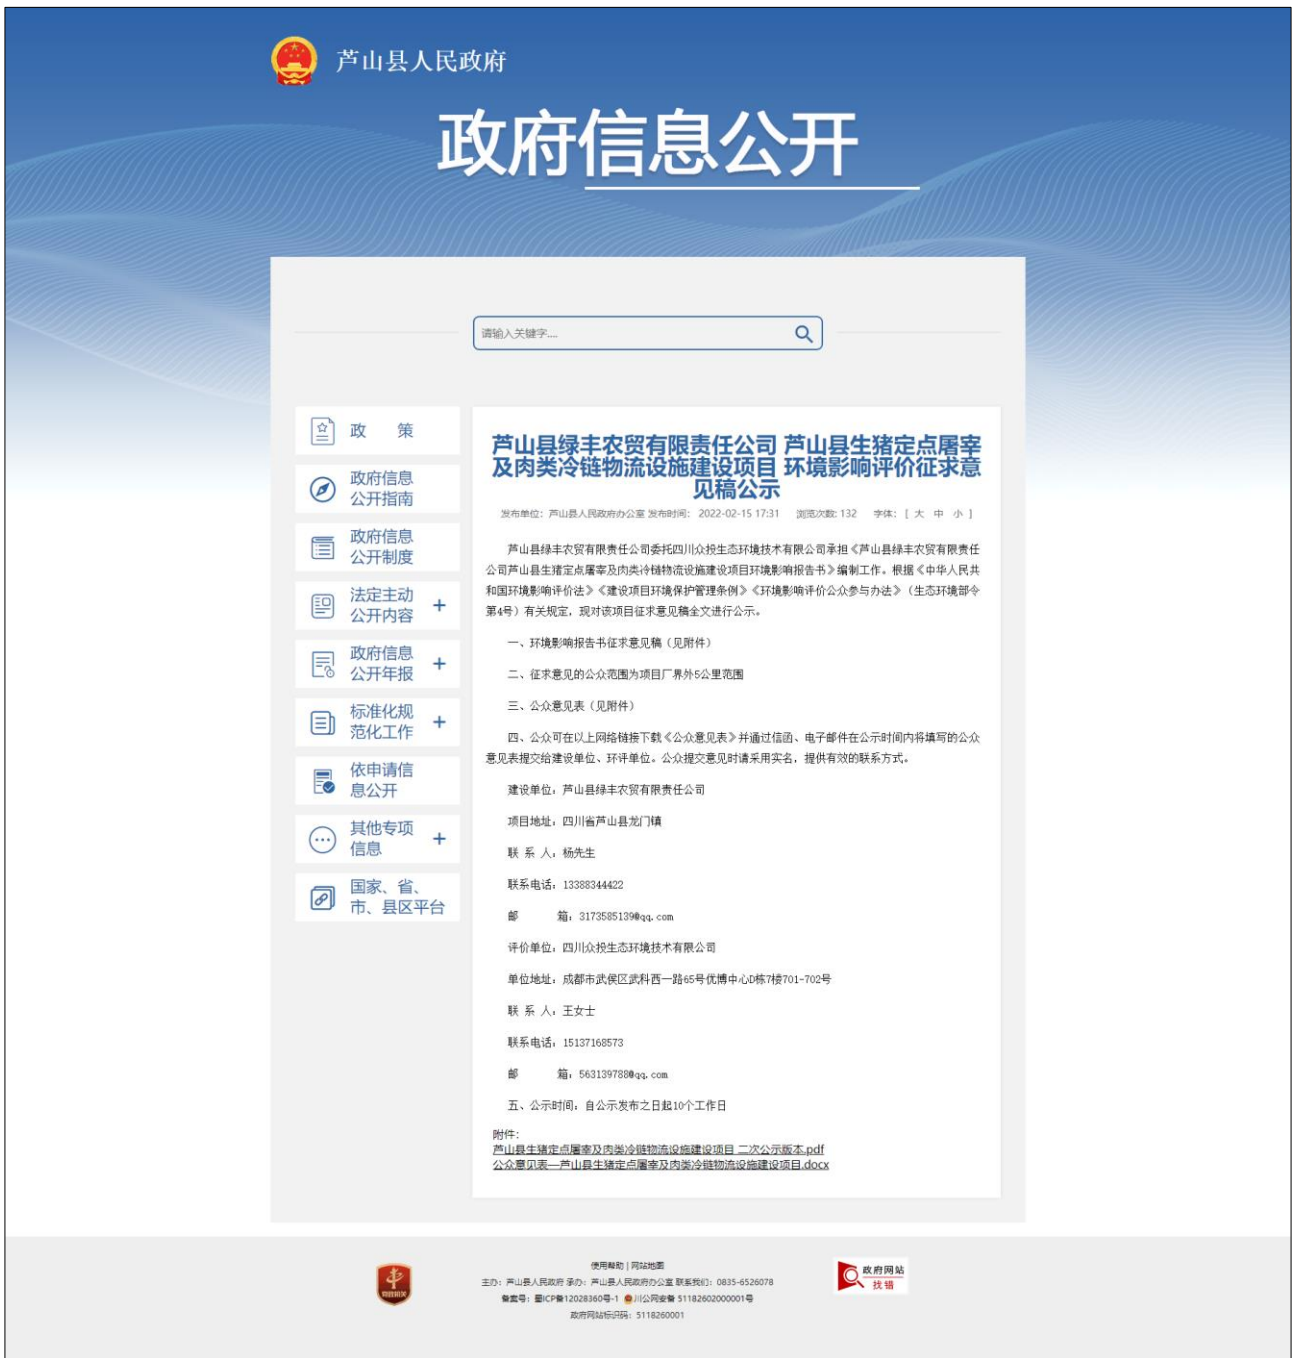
芦山县人民政府

政府信息公开

请输入关键字....

政 策

政府信息公开指南

政府信息公开制度

法定主动公开内容 +

政府信息公开年报 +

标准化规范化工作 +

依申请信息公开

其他专项信息 +

国家、省、市、县区平台

芦山县绿丰农贸有限责任公司 芦山县生猪定点屠宰及肉类冷链物流设施建设项目 环境影响评价征求意见稿公示

发布单位：芦山县人民政府办公室 发布时间：2022-02-15 17:31 浏览次数：132 字体：[ 大 中 小 ]

芦山县绿丰农贸有限责任公司委托四川众投生态环境技术有限公司承担《芦山县绿丰农贸有限责任公司芦山县生猪定点屠宰及肉类冷链物流设施建设项目环境影响报告书》编制工作。根据《中华人民共和国环境影响评价法》《建设项目环境保护管理条例》《环境影响评价公众参与办法》（生态环境部令第4号）有关规定，现对该项目征求意见稿全文进行公示。

一、环境影响报告书征求意见稿（见附件）

二、征求意见的公众范围为项目厂界外5公里范围

三、公众意见表（见附件）

四、公众可在以上网络链接下载《公众意见表》并通过信函、电子邮件在公示时间内将填写的公众意见表提交给建设单位、环评单位。公众提交意见时请采用实名，提供有效的联系方式。

建设单位：芦山县绿丰农贸有限责任公司

项目地址：四川省芦山县龙门镇

联 系 人：杨先生

联系电话：13388344422

邮 箱：3173585139@qq.com

评价单位：四川众投生态环境技术有限公司

单位地址：成都市武侯区武科西一路65号优博中心D栋7楼701-702号

联 系 人：王女士

联系电话：15137168573

邮 箱：563139788@qq.com

五、公示时间：自公示发布之日起10个工作日

附件：
芦山县生猪定点屠宰及肉类冷链物流设施建设项目 二次公示版本.pdf
公众意见表—芦山县生猪定点屠宰及肉类冷链物流设施建设项目.docx

使用帮助 | 网站地图
主办：芦山县人民政府 承办：芦山县人民政府办公室 联系我们：0835-6526078
备案号：蜀ICP备12028360号-1 川公网安备 51182602000001号
政府网站标识码：5118260001

政府网站 找错